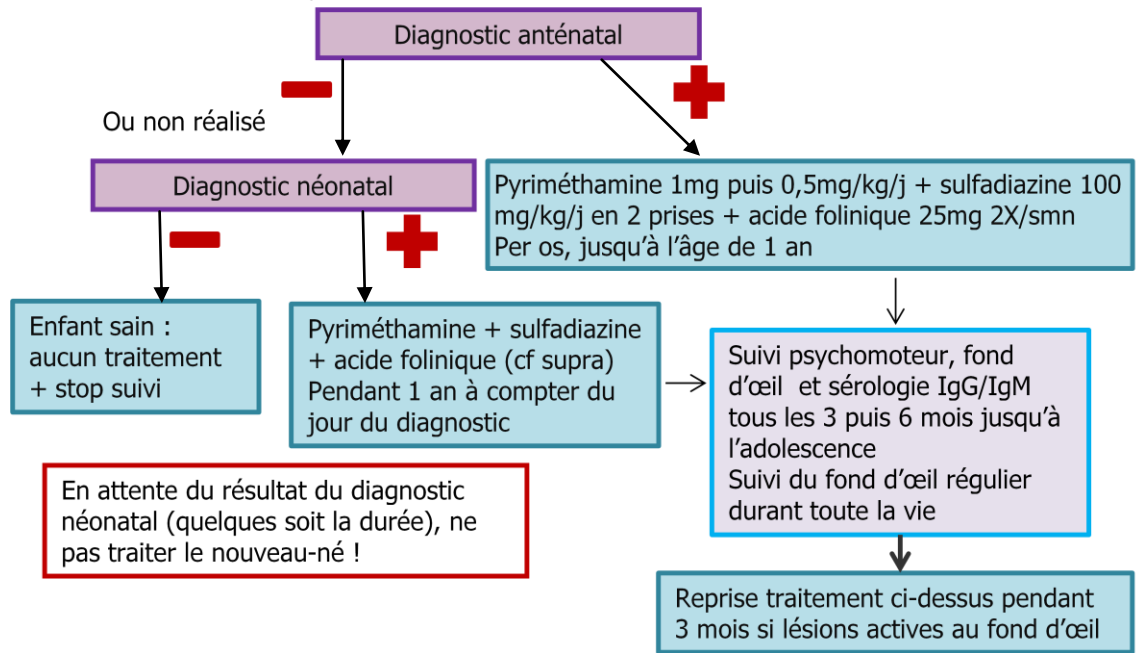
Diagnostic anténatal

Ou non réalisé

Diagnostic néonatal

Pyriméthamine 1mg puis 0,5mg/kg/j + sulfadiazine 100 mg/kg/j en 2 prises + acide folinique 25mg 2X/smn
Per os, jusqu'à l'âge de 1 an

Enfant sain : aucun traitement + stop suivi

Pyriméthamine + sulfadiazine + acide folinique (cf supra)
Pendant 1 an à compter du jour du diagnostic

Suivi psychomoteur, fond d'œil et sérologie IgG/IgM tous les 3 puis 6 mois jusqu'à l'adolescence
Suivi du fond d'œil régulier durant toute la vie

En attente du résultat du diagnostic néonatal (quelques soit la durée), ne pas traiter le nouveau-né !

Reprise traitement ci-dessus pendant 3 mois si lésions actives au fond d'œil